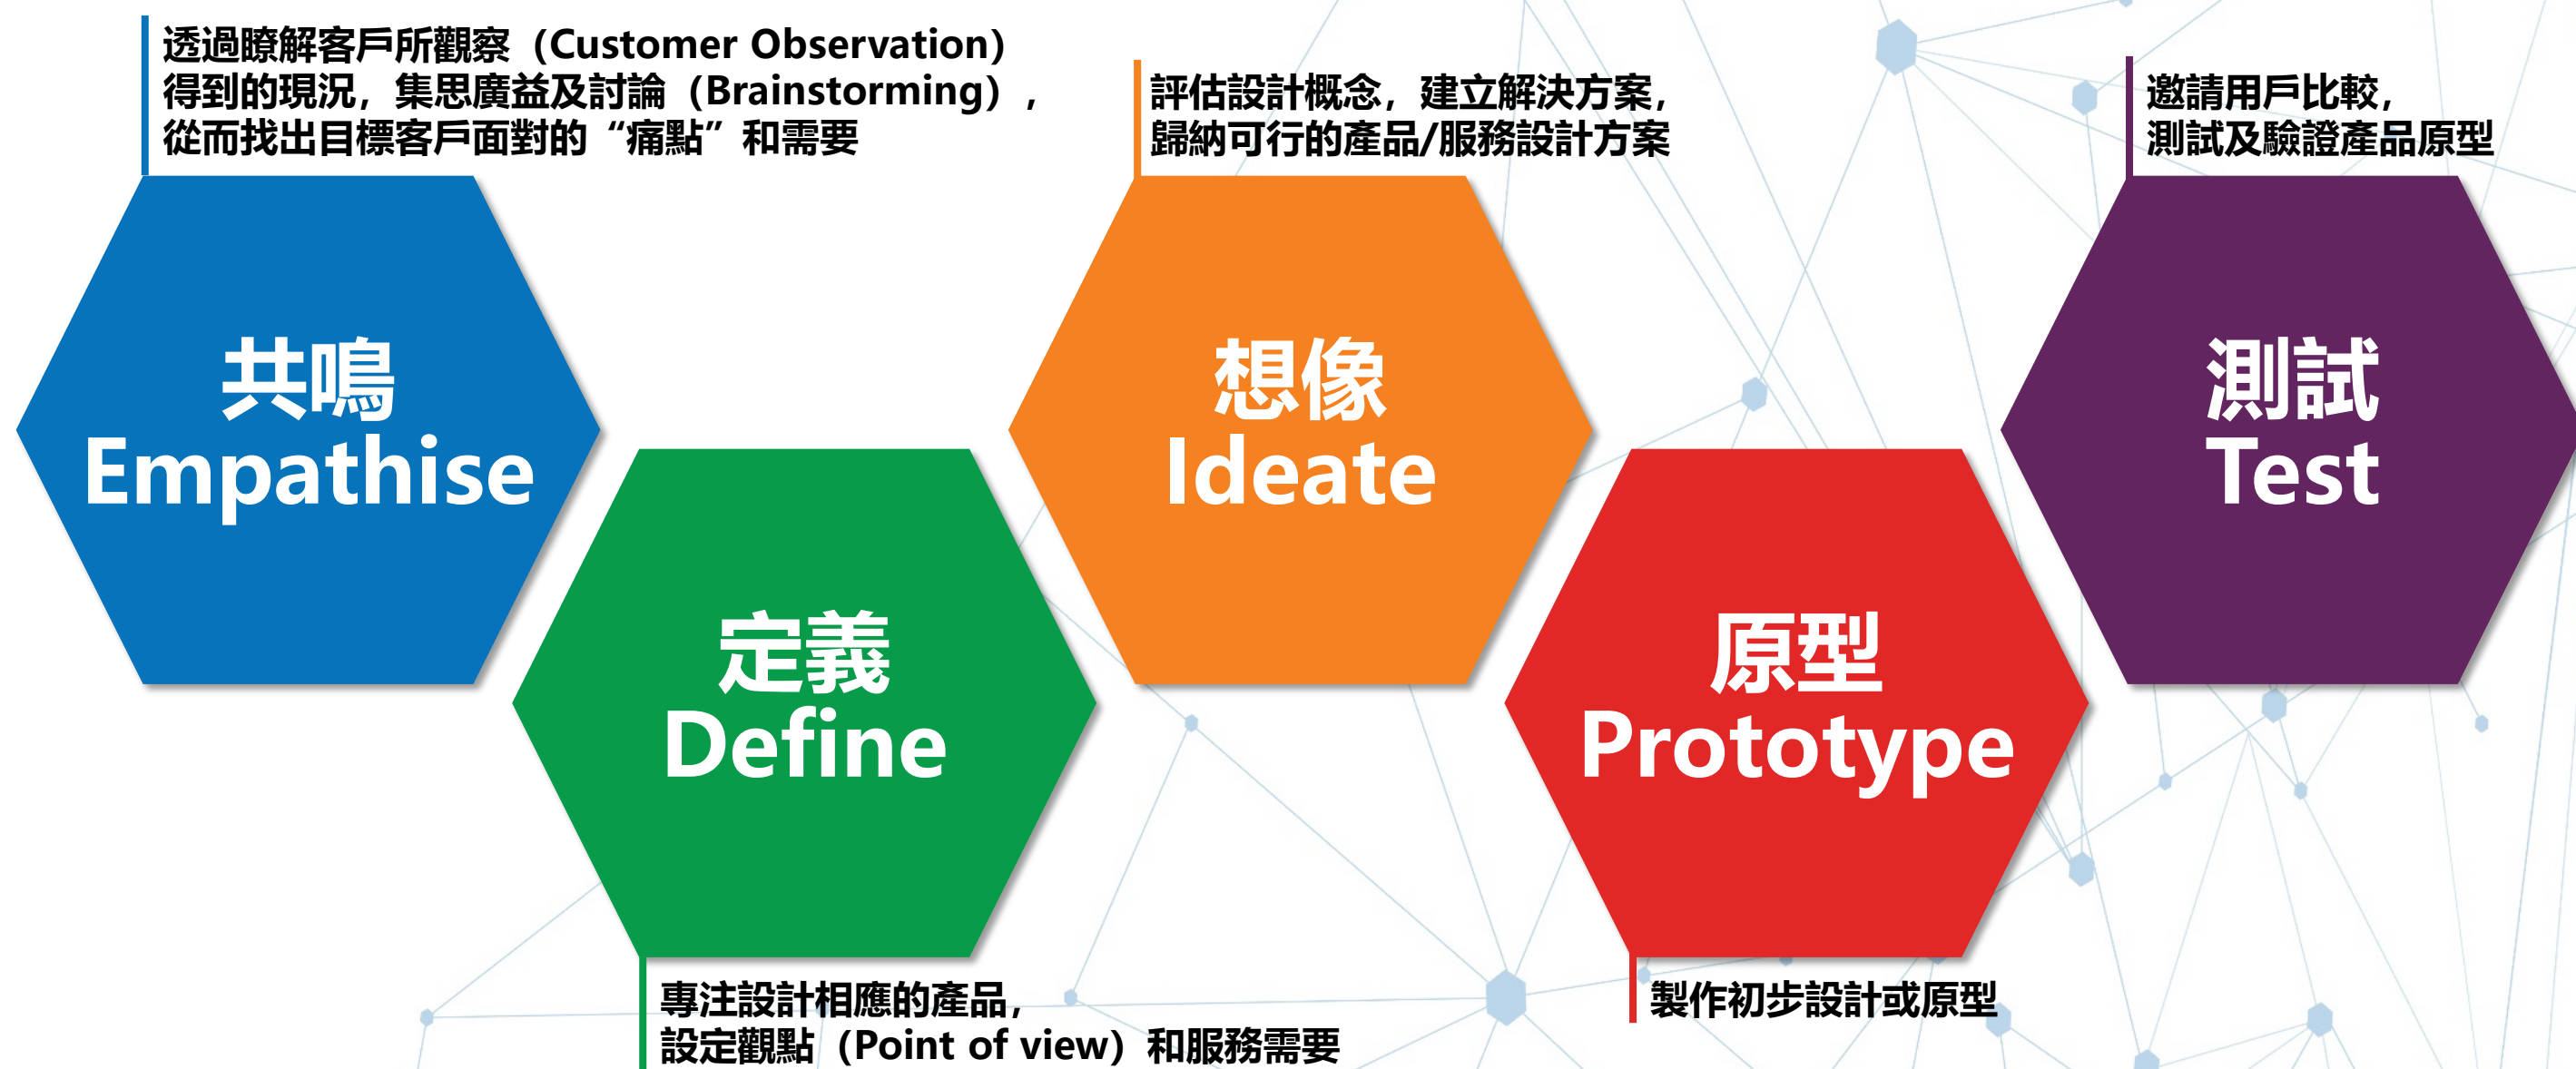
透過瞭解客戶所觀察（Customer Observation）得到的現況，集思廣益及討論（Brainstorming），從而找出目標客戶面對的“痛點”和需要

評估設計概念，建立解決方案，歸納可行的產品/服務設計方案

邀請用戶比較，測試及驗證產品原型

共鳴
Empathise

定義
Define

想像
Ideate

原型
Prototype

測試
Test

專注設計相應的產品，設定觀點（Point of view）和服務需要

製作初步設計或原型